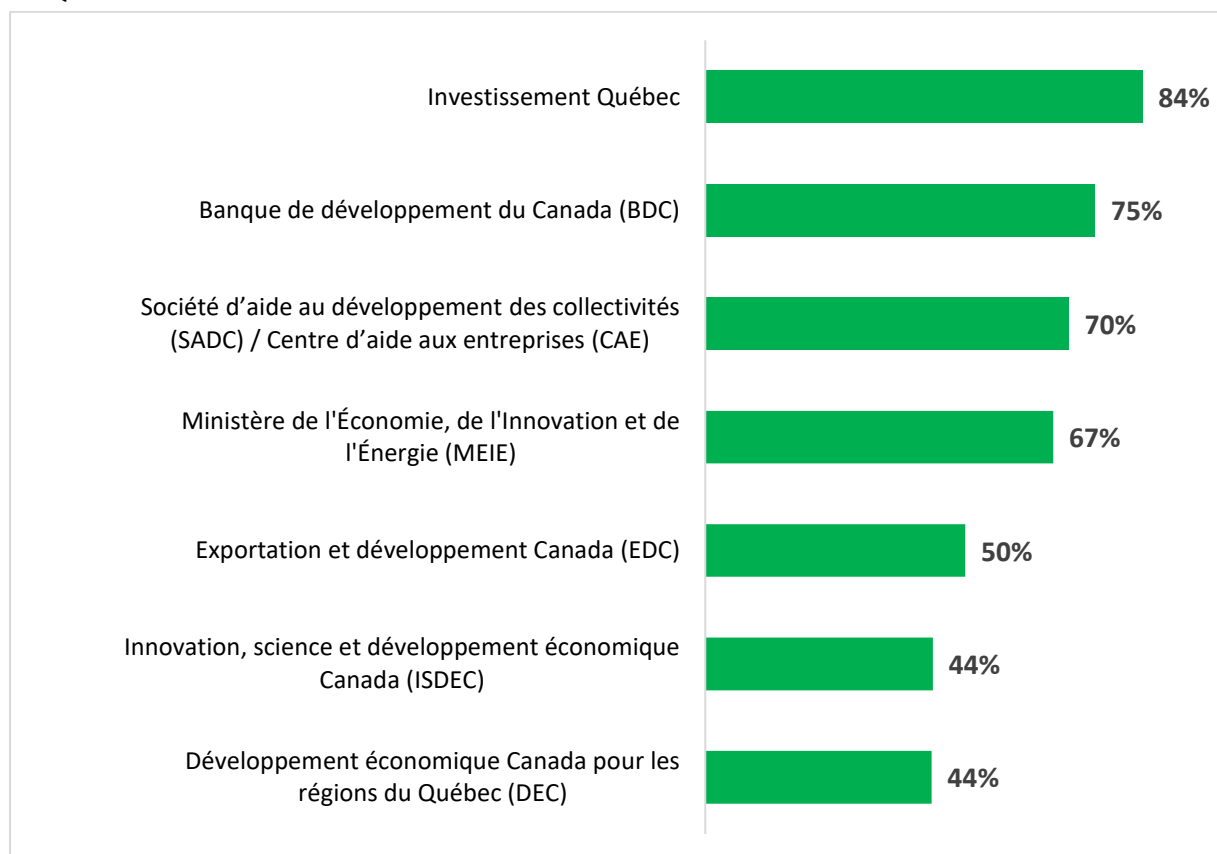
Investissement Québec 84%

Banque de développement du Canada (BDC) 75%

Société d’aide au développement des collectivités (SADC) / Centre d’aide aux entreprises (CAE) 70%

Ministère de l'Économie, de l'Innovation et de l'Énergie (MEIE) 67%

Exportation et développement Canada (EDC) 50%

Innovation, science et développement économique Canada (ISDEC) 44%

Développement économique Canada pour les régions du Québec (DEC) 44%